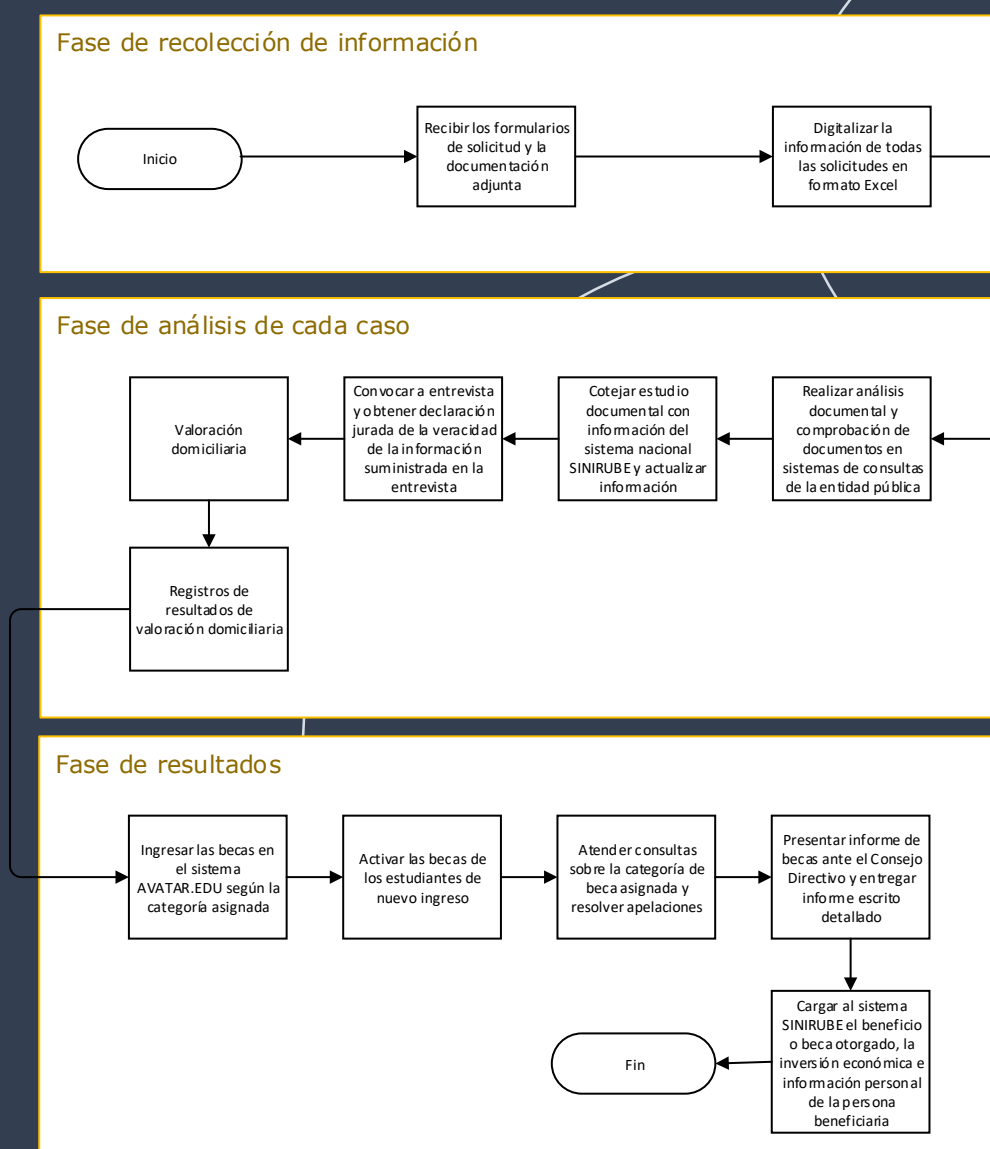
Fase de recolección de información

Inicio

Recibir los formularios de solicitud y la documentación adjunta

Digitalizar la información de todas las solicitudes en formato Excel

Fase de análisis de cada caso

Realizar análisis documental y comprobación de documentos en sistemas de consultas de la entidad pública

Cotejar estudio documental con información del sistema nacional SINIRUBE y actualizar información

Convocar a entrevista y obtener declaración jurada de la veracidad de la información suministrada en la entrevista

Valoración domiciliaria

Registros de resultados de valoración domiciliaria

Fase de resultados

Ingresar las becas en el sistema AVATAR.EDU según la categoría asignada

Activar las becas de los estudiantes de nuevo ingreso

Atender consultas sobre la categoría de beca asignada y resolver apelaciones

Presentar informe de becas ante el Consejo Directivo y entregar informe escrito detallado

Cargar al sistema SINIRUBE el beneficio o beca otorgado, la inversión económica e información personal de la persona beneficiaria

Fin